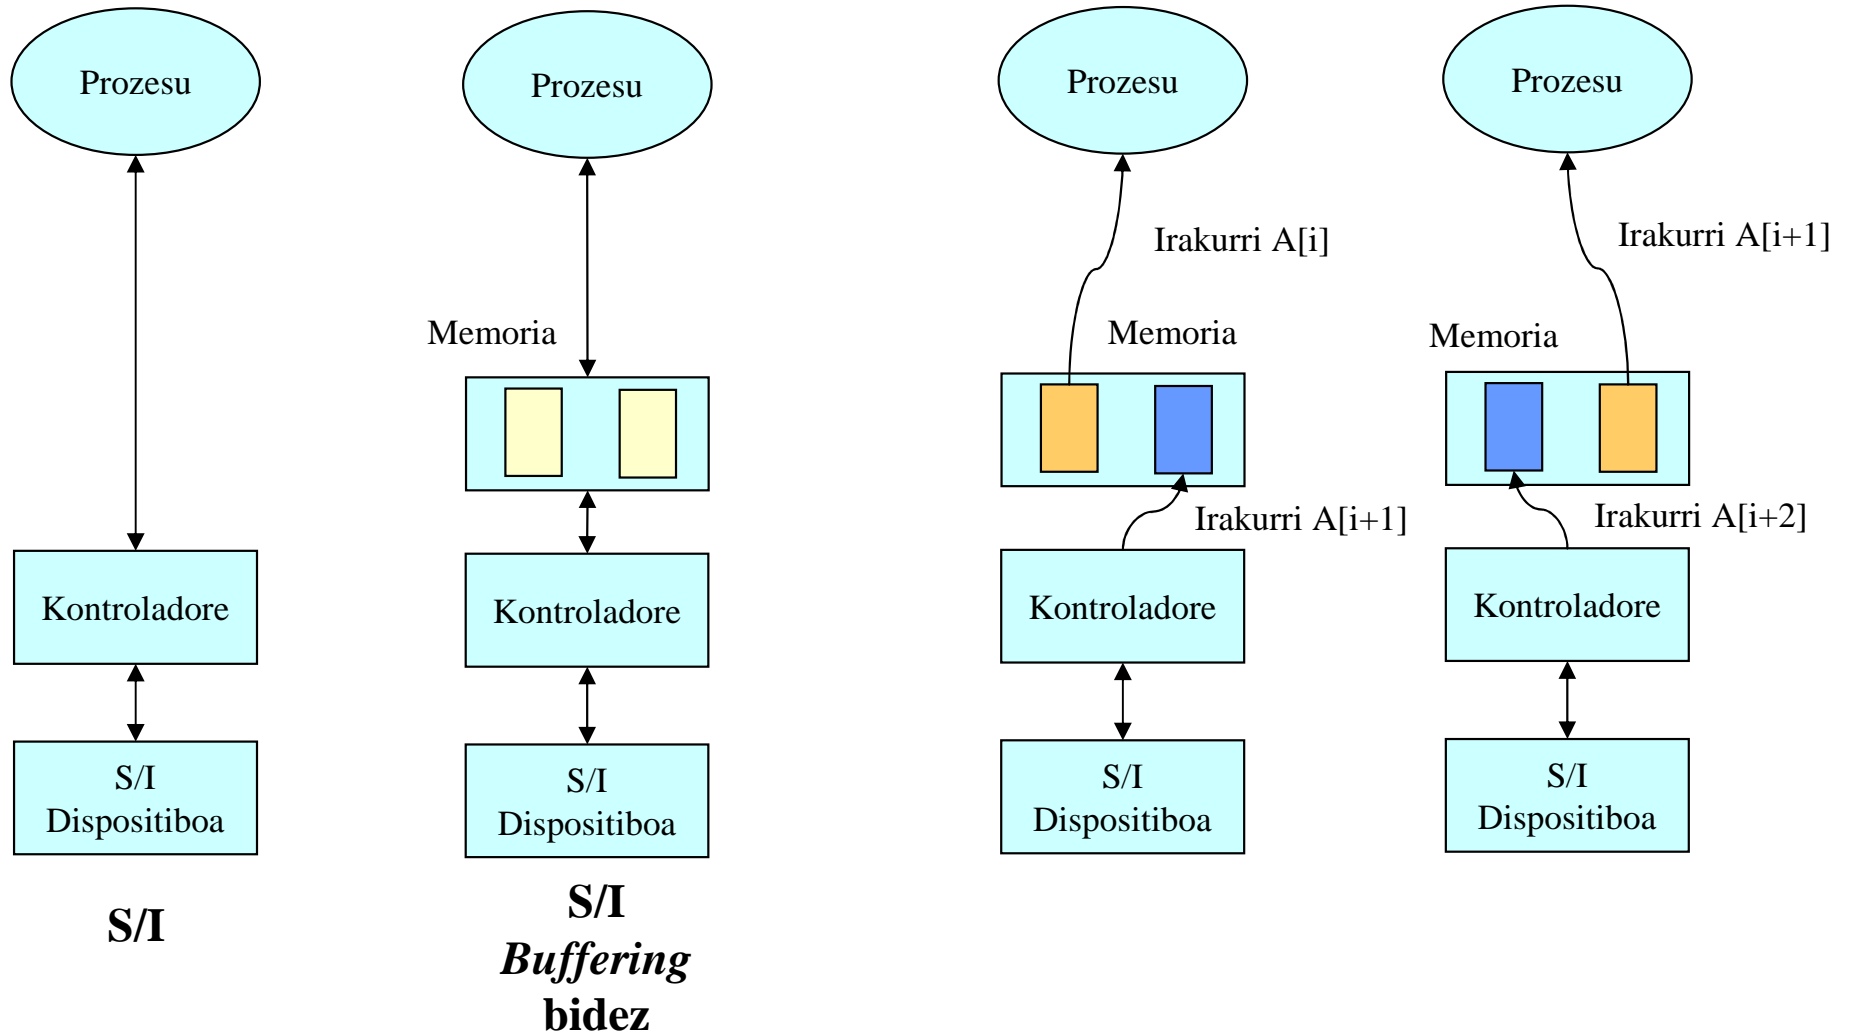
Prozesu

Kontroladore

S/I
Dispositiboa

S/I

Prozesu

Memoria

Kontroladore

S/I
Dispositiboa

S/I
*Buffering*
bidez

Prozesu

Irakurri A[i]

Memoria

Irakurri A[i+1]

Kontroladore

S/I
Dispositiboa

Prozesu

Irakurri A[i+1]

Memoria

Irakurri A[i+2]

Kontroladore

S/I
Dispositiboa